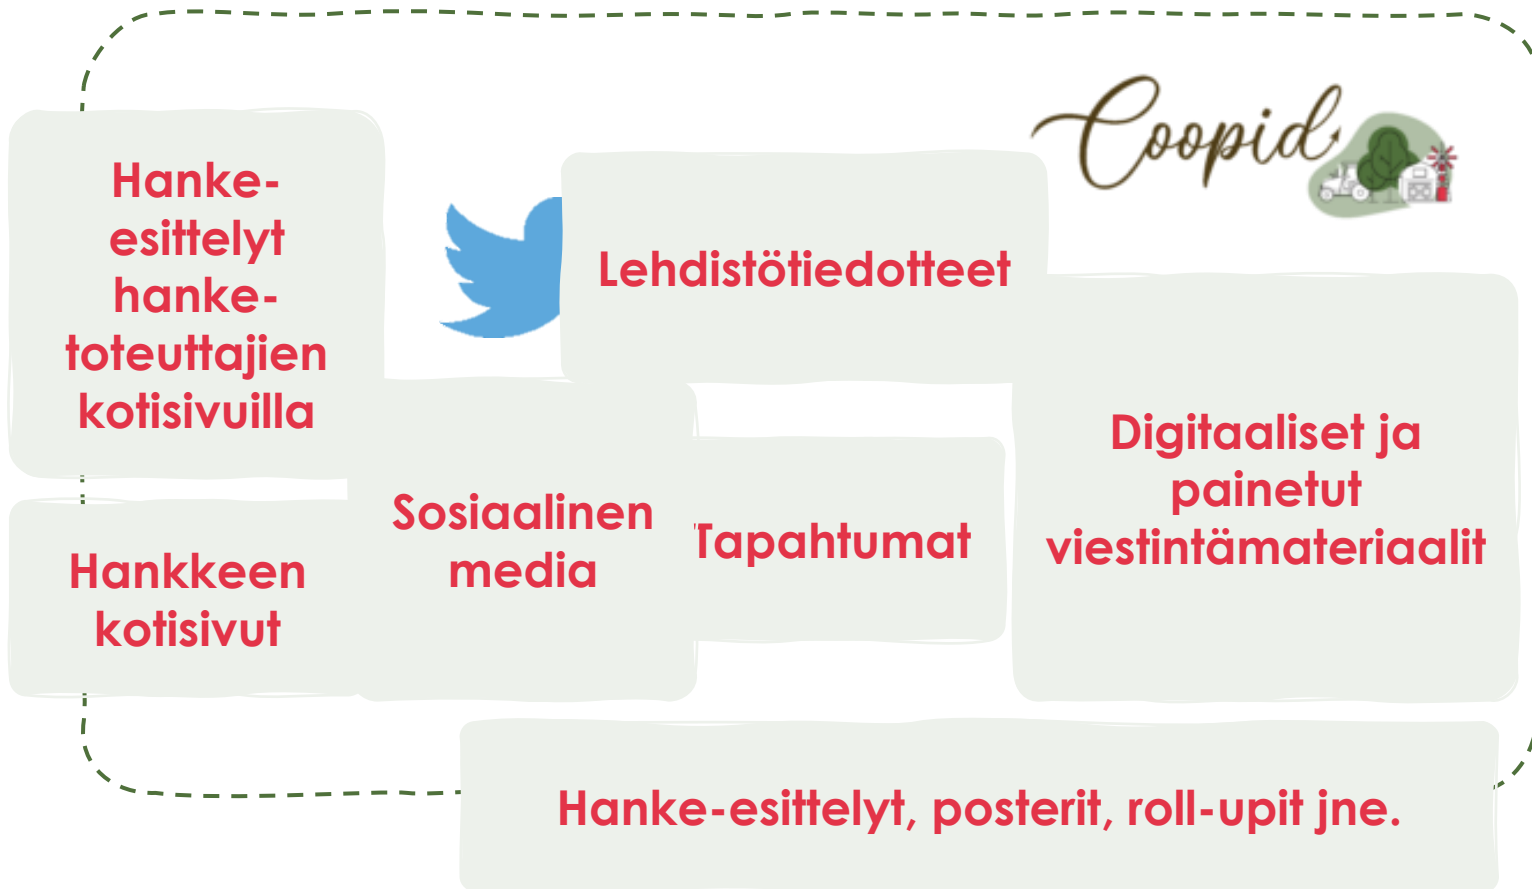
Coopid

Hanke-esittelyt hanke-toteuttajien kotisivuilla

Lehdistötiedotteet

Digitaaliset ja painetut viestintämateriaalit

Sosiaalinen media

Tapahtumat

Hankkeen kotisivut

Hanke-esittelyt, posterit, roll-upit jne.